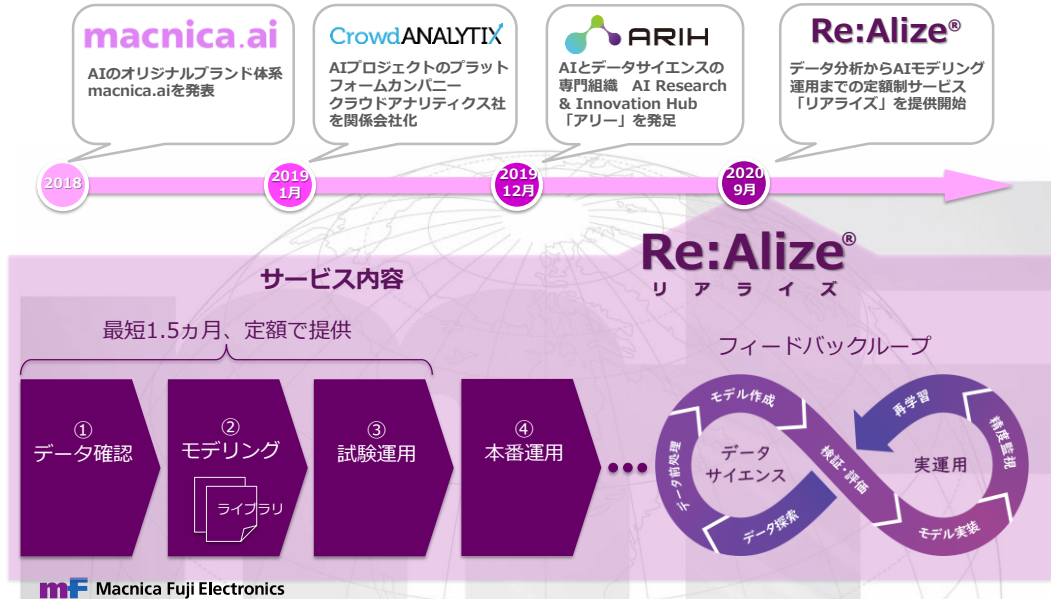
macnica.ai

AIのオリジナルブランド体系macnica.aiを発表

CrowdANALYTIX

AIプロジェクトのプラットフォームカンパニークラウドアナリティクス社を関係会社化

ARIH

AIとデータサイエンスの専門組織 AI Research & Innovation Hub「アリー」を発足

Re:Alize®

データ分析からAIモデリング運用までの定額制サービス「リアライズ」を提供開始

2018

2019 1月

2019 12月

2020 9月

サービス内容

Re:Alize®
リアライズ

最短1.5ヵ月、定額で提供

① データ確認

② モデリング

ライブラリ

③ 試験運用

④ 本番運用

フィードバックループ

モデル作成

データ前処理

データ サイエンス

データ探索

検証・評価

再学習

精度監視

実運用

モデル実装

mF Macnica Fuji Electronics